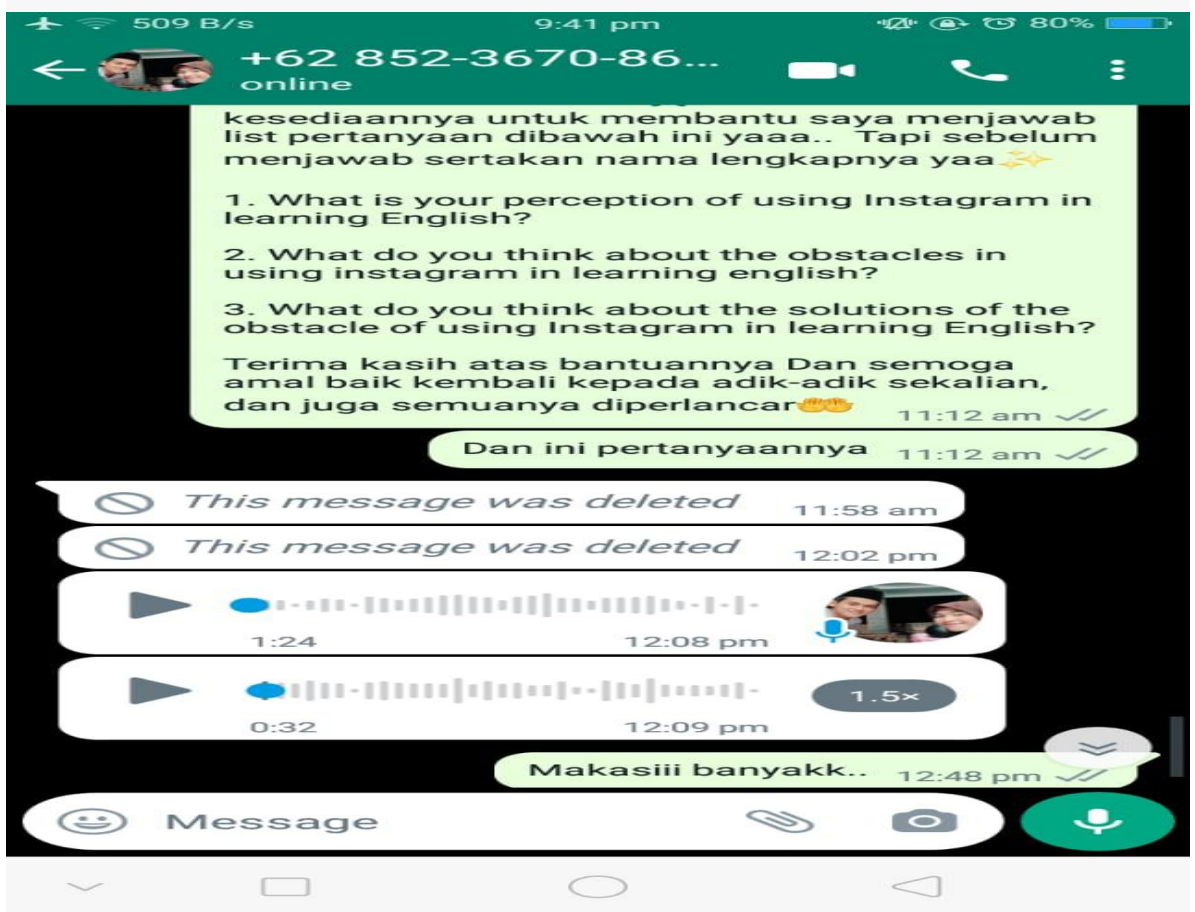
509 B/s 9:41 pm 80%

+62 852-3670-86...
online

kesediaannya untuk membantu saya menjawab list pertanyaan dibawah ini yaaa.. Tapi sebelum menjawab sertakan nama lengkapnya yaa✨

1. What is your perception of using Instagram in learning English?

2. What do you think about the obstacles in using instagram in learning english?

3. What do you think about the solutions of the obstacle of using Instagram in learning English?

Terima kasih atas bantuannya Dan semoga amal baik kembali kepada adik-adik sekalian, dan juga semuanya diperlancar🤲 11:12 am

Dan ini pertanyaannya 11:12 am

This message was deleted 11:58 am

This message was deleted 12:02 pm

1:24 12:08 pm

0:32 12:09 pm 1.5×

Makasiii banyakk.. 12:48 pm

Message